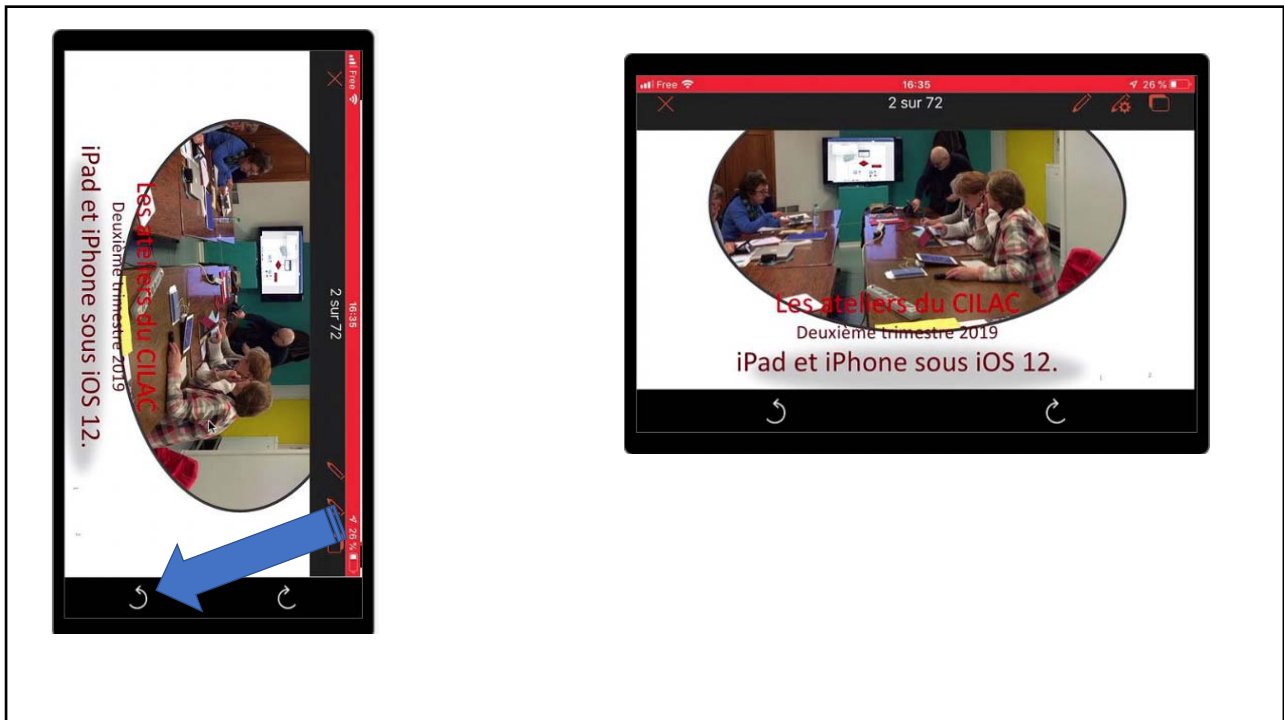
Free
16:35
26 %
2 sur 72
Les ateliers du CILAC
Deuxième trimestre 2019
iPad et iPhone sous iOS 12.

Free
16:35
26 %
2 sur 72
Les ateliers du CILAC
Deuxième trimestre 2019
iPad et iPhone sous iOS 12.
1
2